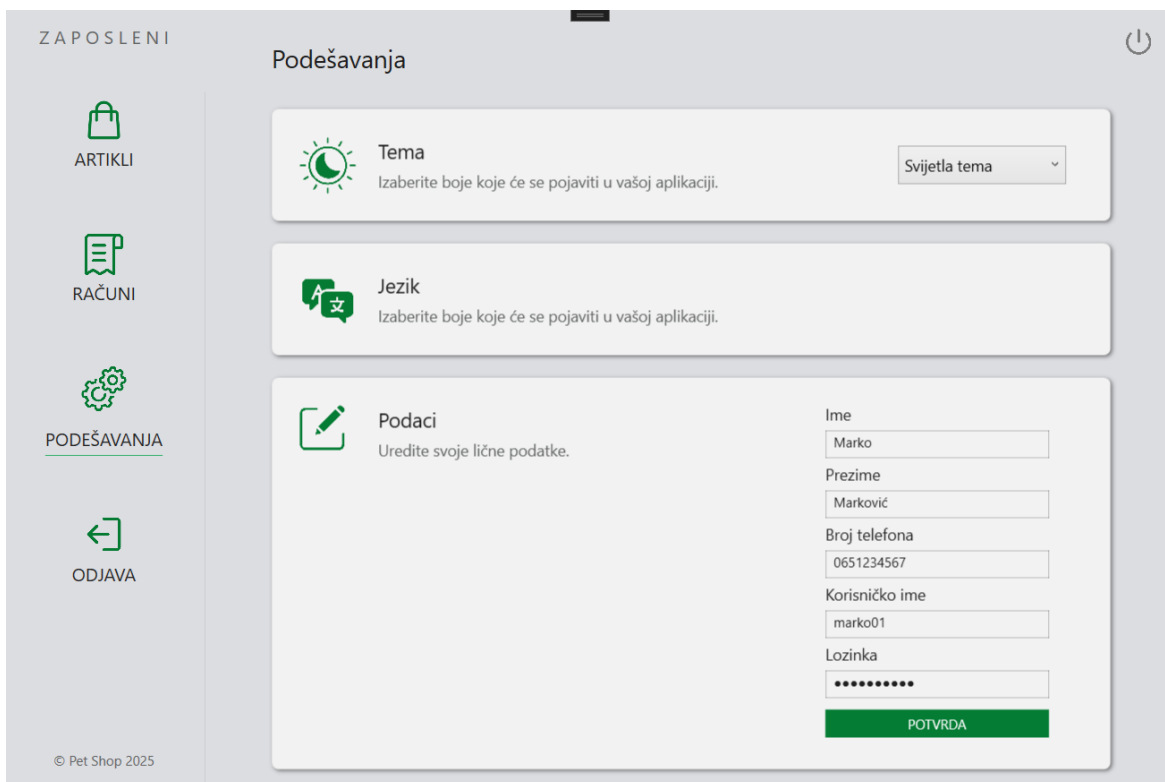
ZAPOSLENI

ARTIKLI

RAČUNI

PODEŠAVANJA

ODJAVA

© Pet Shop 2025

Podešavanja

Tema
Izaberite boje koje će se pojaviti u vašoj aplikaciji.

Svijetla tema

Jezik
Izaberite boje koje će se pojaviti u vašoj aplikaciji.

Podaci
Uredite svoje lične podatke.

Ime
Marko
Prezime
Marković
Broj telefona
0651234567
Korisničko ime
marko01
Lozinka
••••••••••
POTVRDA